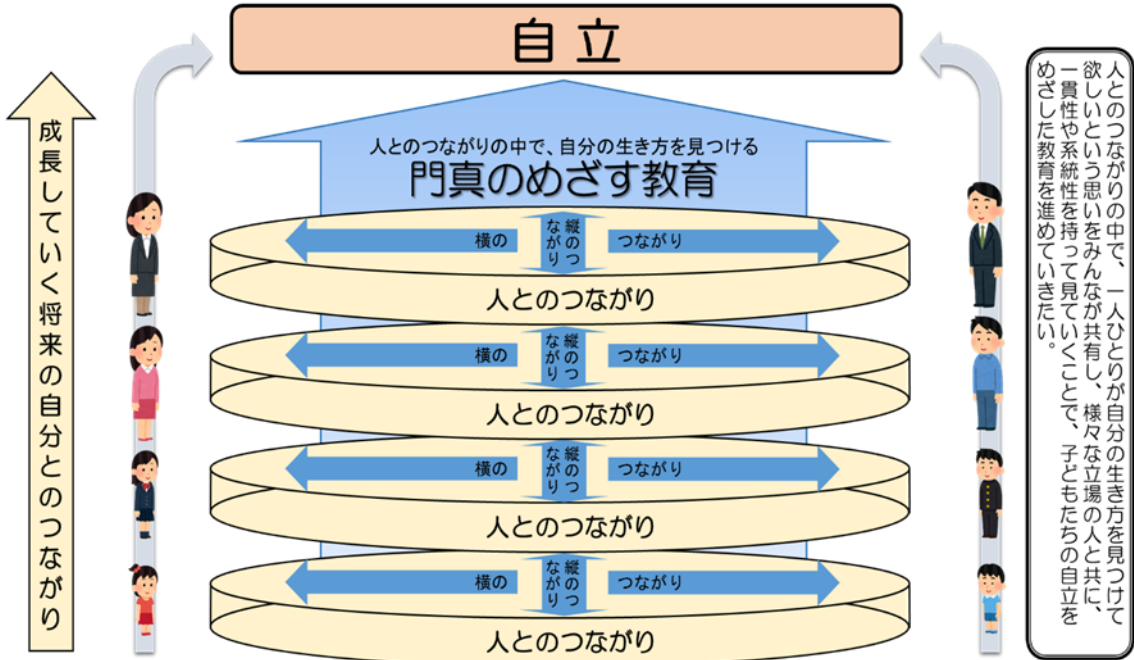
自立

成長していく将来の自分とのつながり

人とのつながりの中で、自分の生き方を見つける
門真のめざす教育

横の　縦のつながり　つながり
人とのつながり

横の　縦のつながり　つながり
人とのつながり

横の　縦のつながり　つながり
人とのつながり

横の　縦のつながり　つながり
人とのつながり

人とのつながりの中で、一人ひとりが自分の生き方を見つけて欲しいという思いをみんなが共有し、様々な立場の人と共に、一貫性や系統性を持って見ていくことで、子どもたちの自立をめざした教育を進めていきたい。